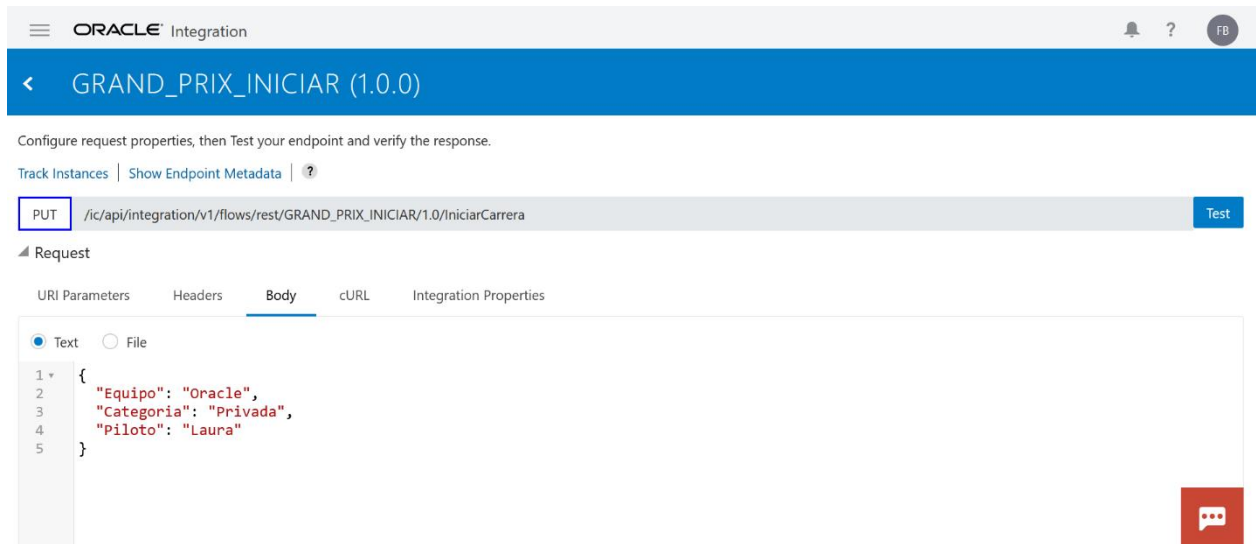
ORACLE Integration

? FB

GRAND_PRIX_INICIAR (1.0.0)

Configure request properties, then Test your endpoint and verify the response.

Track Instances | Show Endpoint Metadata | ?

PUT /ic/api/integration/v1/flows/rest/GRAND_PRIX_INICIAR/1.0/IniciarCarrera

Test

Request

URI Parameters Headers Body cURL Integration Properties

Text File

1 {
2 "Equipo": "Oracle",
3 "Categoria": "Privada",
4 "Piloto": "Laura"
5 }